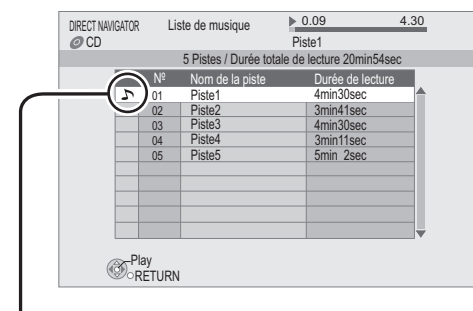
DIRECT NAVIGATOR
CD

Liste de musique

▶ 0.09 4.30

Piste1

5 Pistes / Durée totale de lecture 20min54sec

| | Nº | Nom de la piste | Durée de lecture |
|---|---|---|---|
| ♪ | 01 | Piste1 | 4min30sec |
| | 02 | Piste2 | 3min41sec |
| | 03 | Piste3 | 4min30sec |
| | 04 | Piste4 | 3min11sec |
| | 05 | Piste5 | 5min 2sec |

Play
RETURN